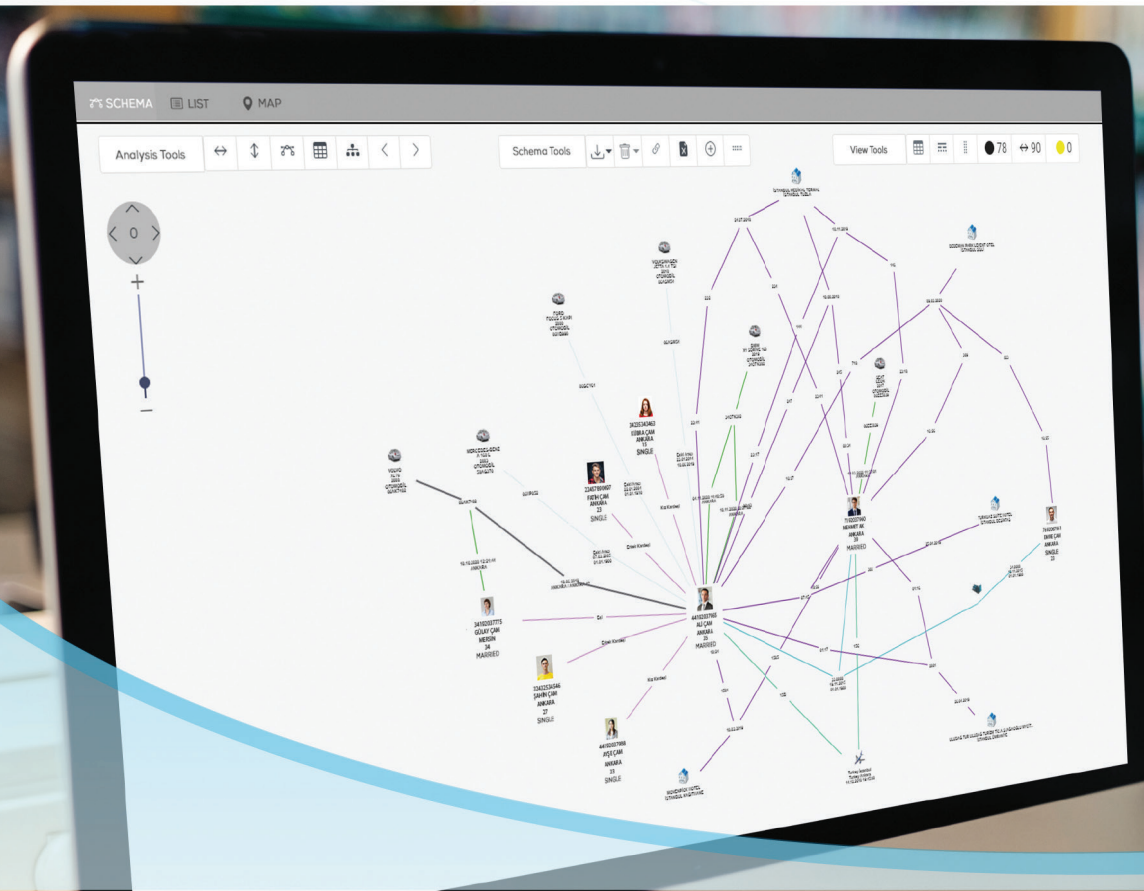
SCHEMA LIST MAP

Analysis Tools

Schema Tools

View Tools

78 90 0

0

+

−

34235343463
ESRA ÇAM
ANKARA
13
SINGLE

23457159867
FATİH ÇAM
ANKARA
23
SINGLE

34102337775
GÜLAY ÇAM
MERSİN
34
MARRIED

53423235346
ŞAHİN ÇAM
ANKARA
27
SINGLE

44102337966
AYŞE ÇAM
ANKARA
23
SINGLE

44102337965
ALİ ÇAM
ANKARA
35
MARRIED

71102337960
MEHMET AK
ANKARA
39
MARRIED

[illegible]
EMRE ÇAM
ANKARA
SINGLE
23

Eşi

Çocuğu

Kız Kardeşi

Erkek Kardeşi